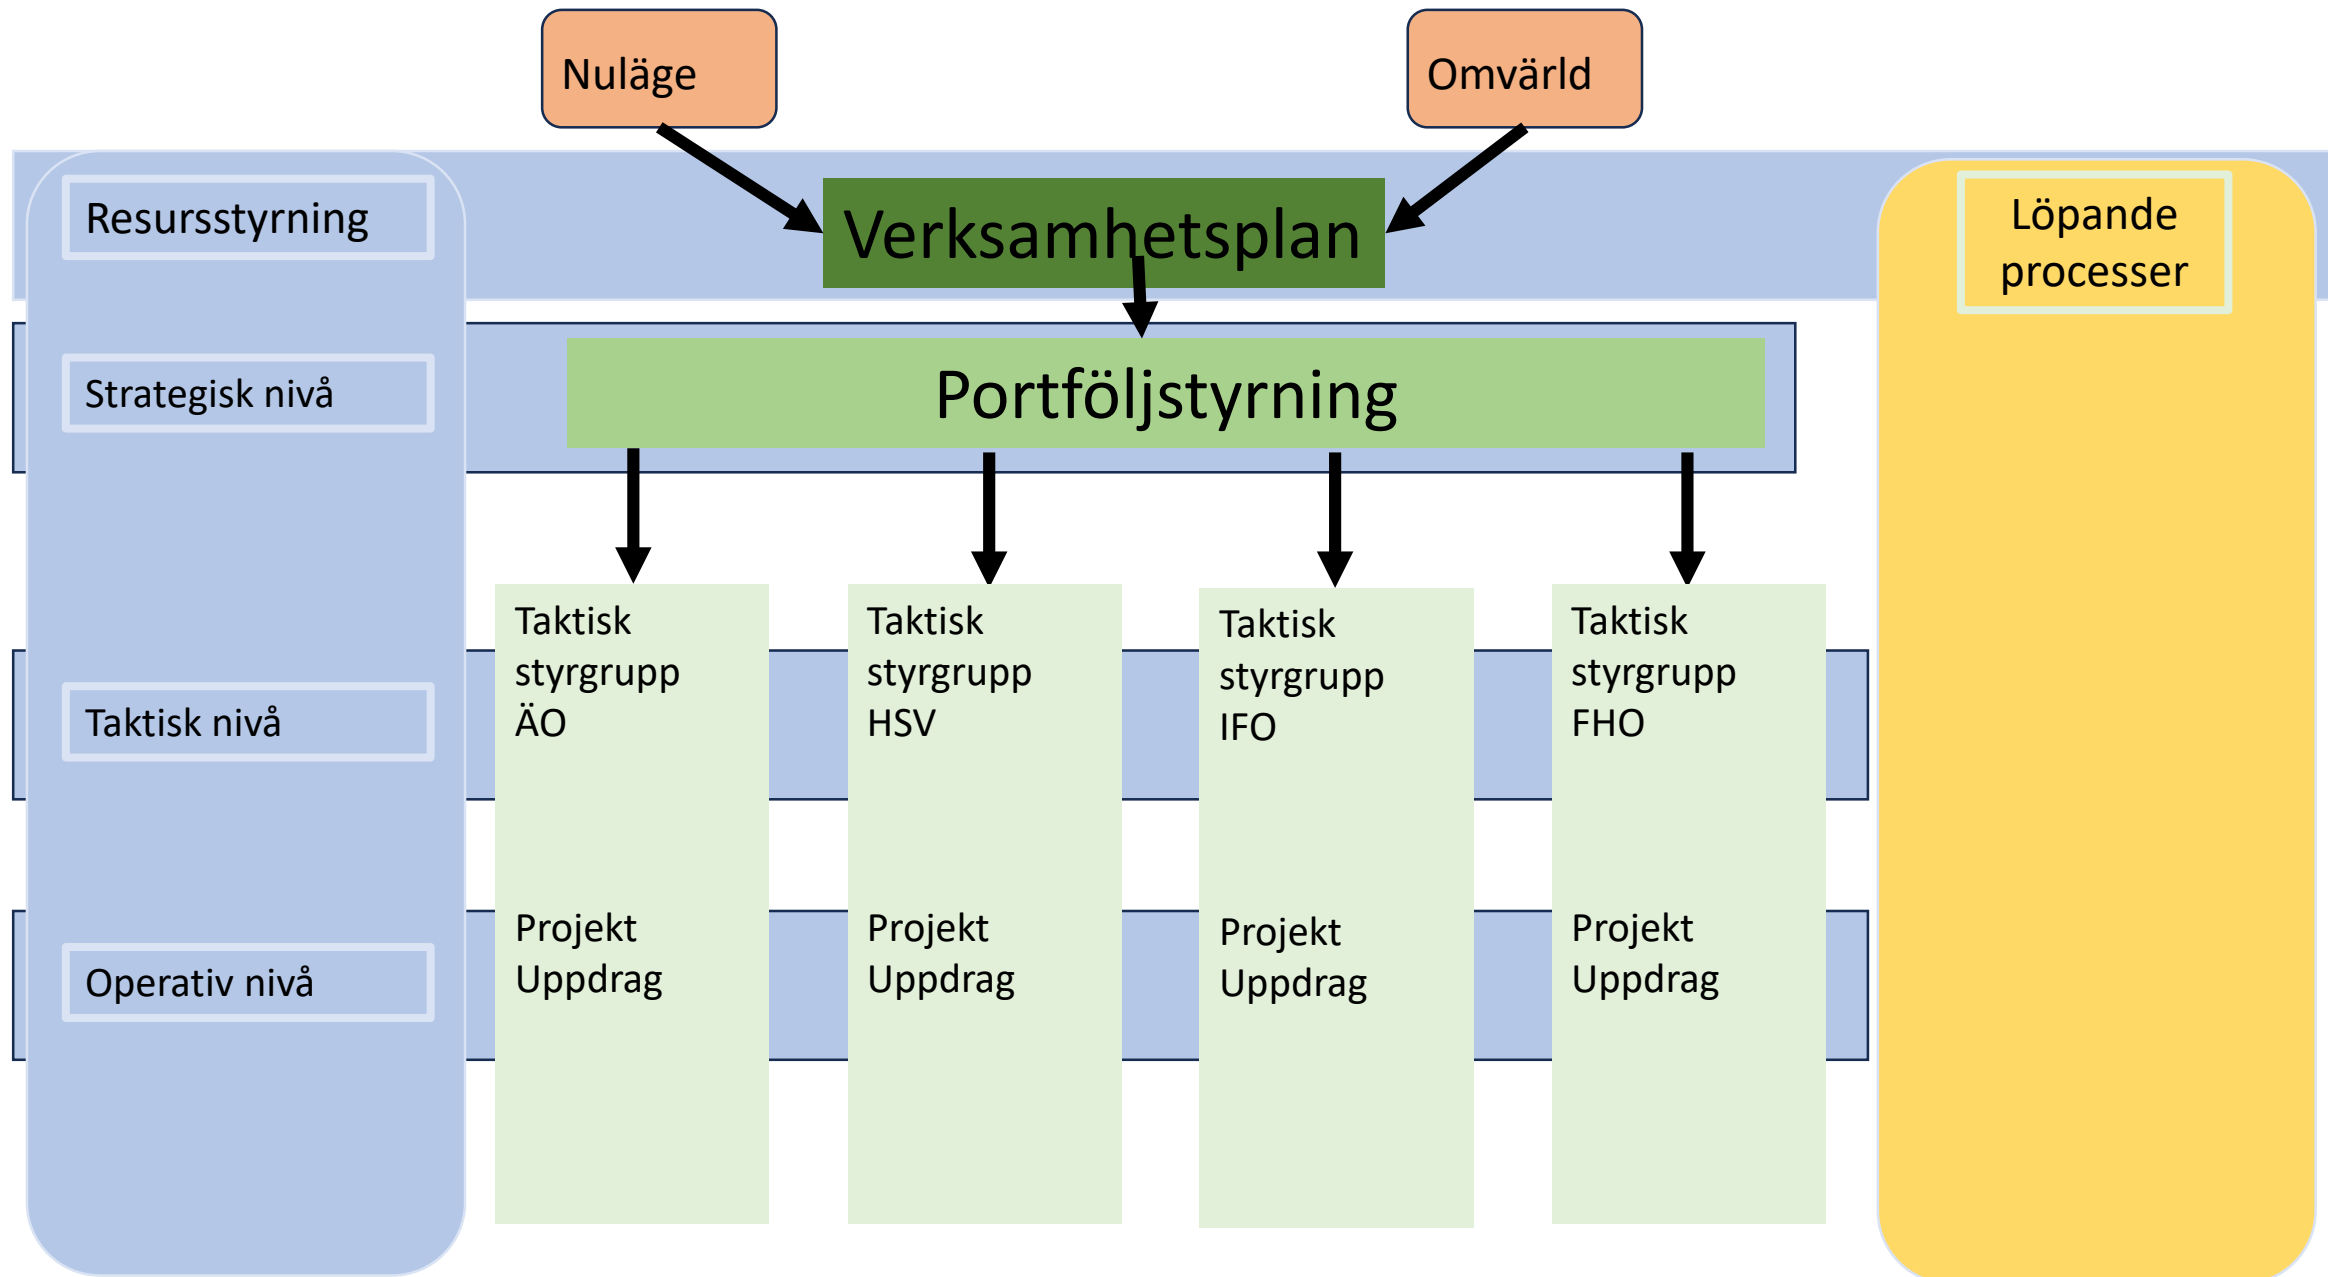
Nuläge

Omvärld

Resursstyrning

Verksamhetsplan

Löpande processer

Strategisk nivå

Portföljstyrning

Taktisk nivå

Taktisk styrgrupp ÄO

Projekt Uppdrag

Taktisk styrgrupp HSV

Projekt Uppdrag

Taktisk styrgrupp IFO

Projekt Uppdrag

Taktisk styrgrupp FHO

Projekt Uppdrag

Operativ nivå